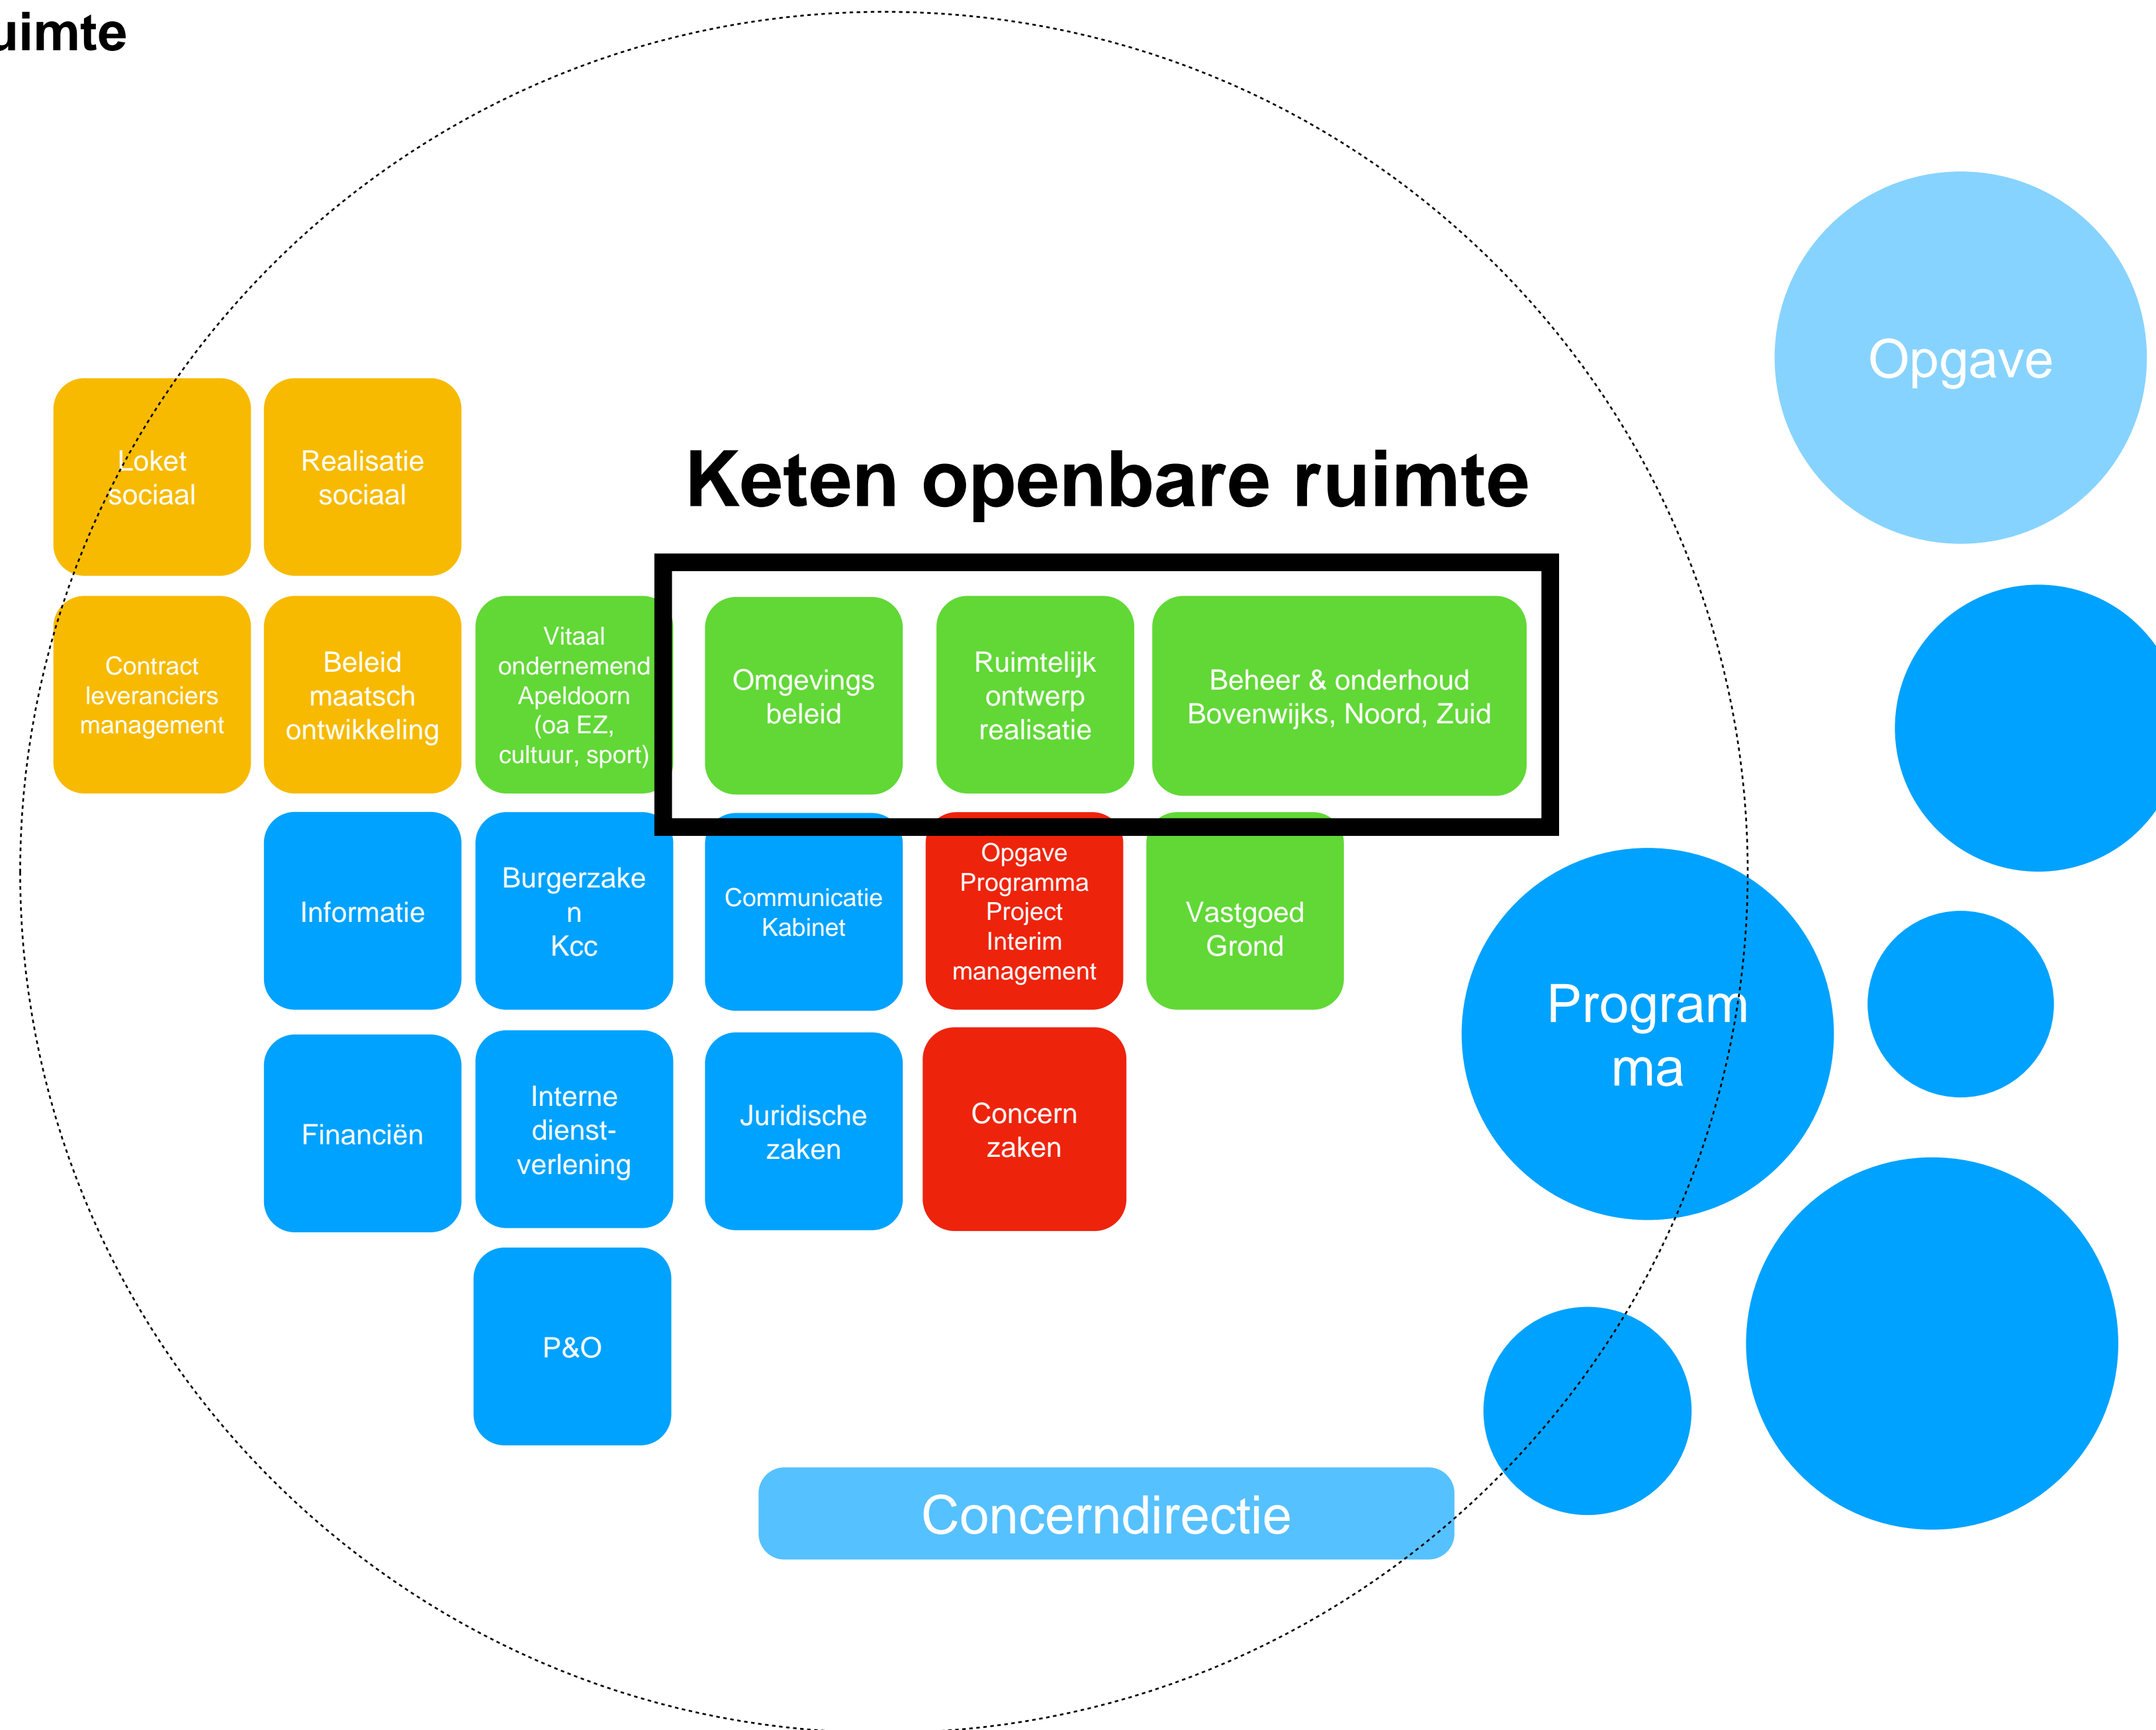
uimte

Opgave

Keten openbare ruimte

Loket sociaal

Realisatie sociaal

Contract leveranciers management

Beleid maatsch ontwikkeling

Vitaal ondernemend Apeldoorn (oa EZ, cultuur, sport)

Omgevings beleid

Ruimtelijk ontwerp realisatie

Beheer & onderhoud Bovenwijks, Noord, Zuid

Informatie

Burgerzaken Kcc

Communicatie Kabinet

Opgave Programma Project Interim management

Vastgoed Grond

Programma

Financiën

Interne dienstverlening

Juridische zaken

Concern zaken

P&O

Concerndirectie